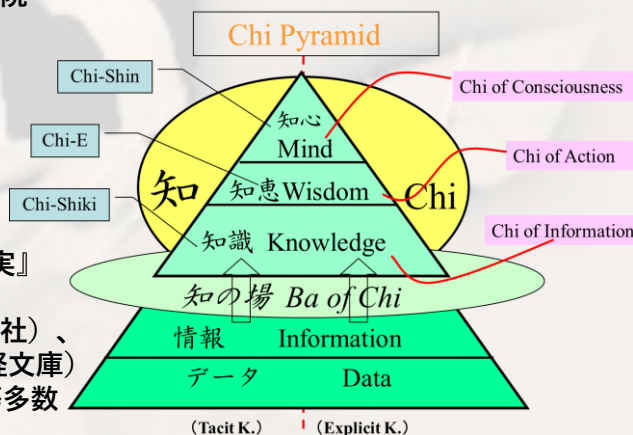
Chi Pyramid

Chi-Shin

Chi-E

Chi-Shiki

Chi of Consciousness

Chi of Action

Chi of Information

知

Chi

知心
Mind

知恵 Wisdom

知識 Knowledge

知の場 Ba of Chi

情報 Information

データ Data

(Tacit K.)

(Explicit K.)

統

実』

社)、

経文庫)

多数